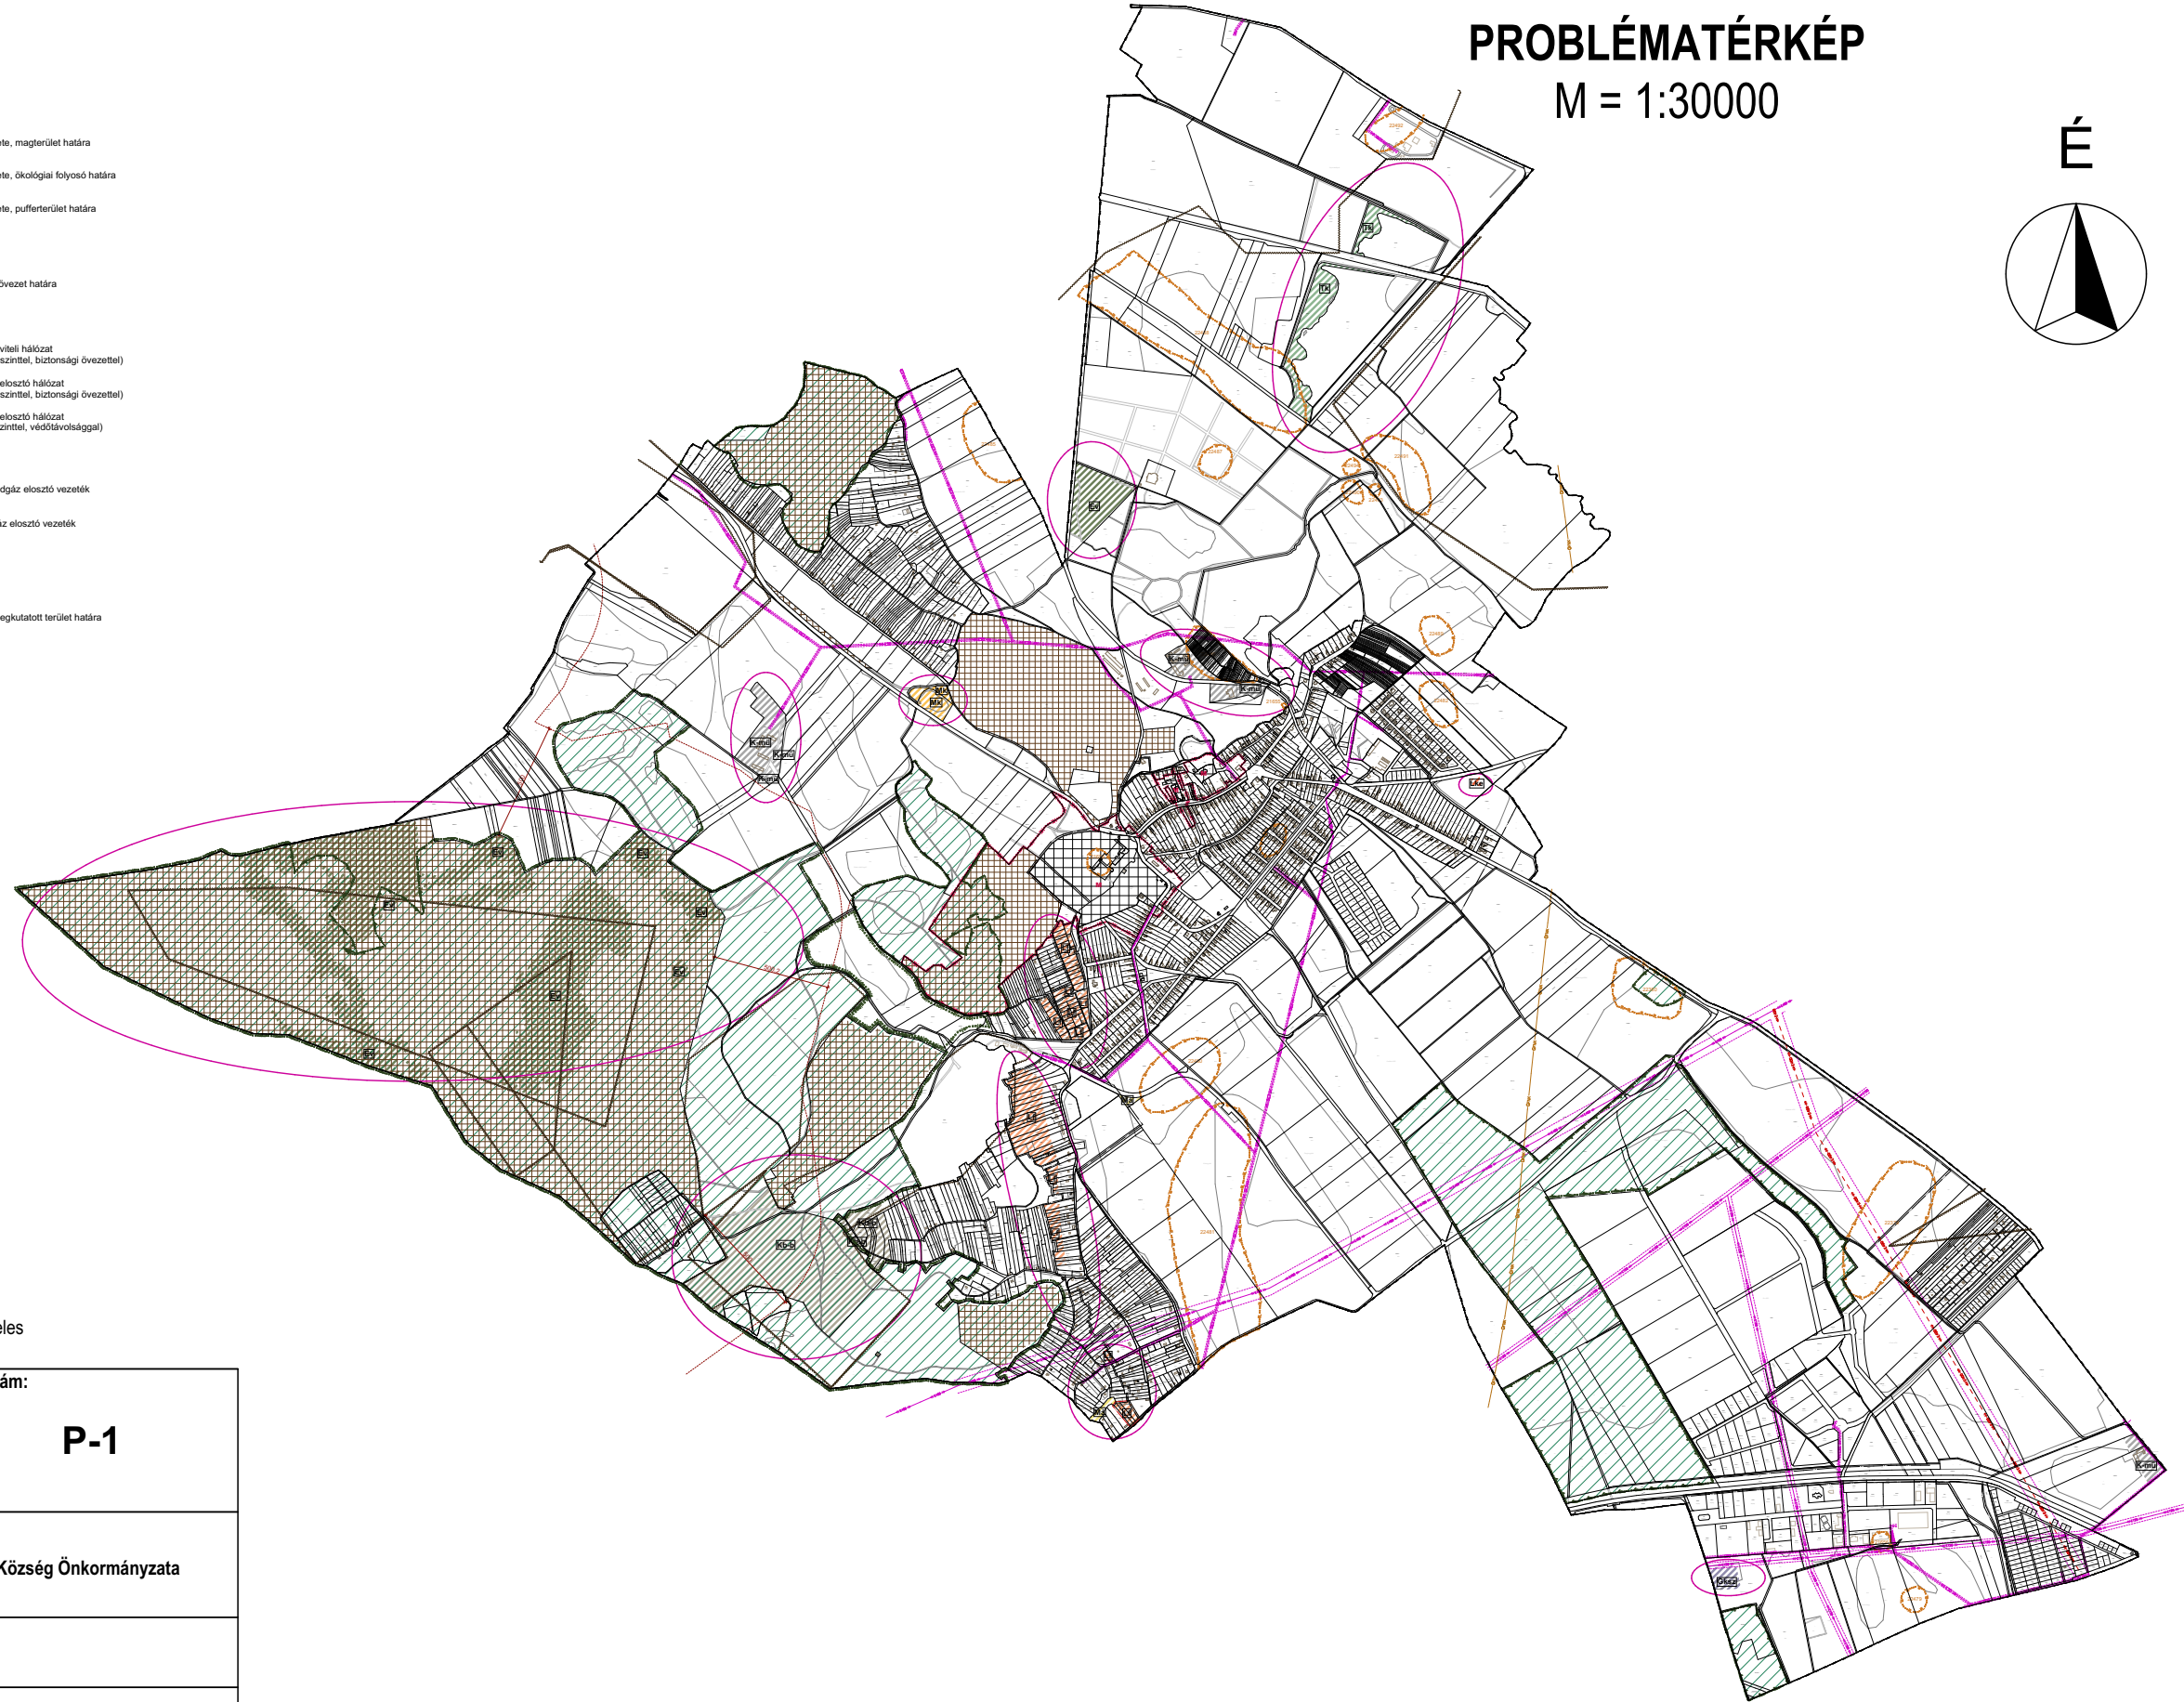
PROBLÉMATÉRKÉP
M = 1:30000

É

ete, magterület határa

ete, ökológiai folyosó határa

ete, pufferterület határa

övezet határa

viteli hálózat
szinttel, biztonsági övezettel)

elosztó hálózat
szinttel, biztonsági övezettel)

elosztó hálózat
zinttel, védőtávolsággal)

dgáz elosztó vezeték

az elosztó vezeték

egkutatott terület határa

eles

ám:

P-1

Község Önkormányzata

Tk
Tk
Ev
Mk
K-mü
K-mü
K-mü
K-mü
K-mü
Lke
Ev
Ev
Ev
Ev
Ev
Ev
Ev
Kb-b
K-mü
Gksz